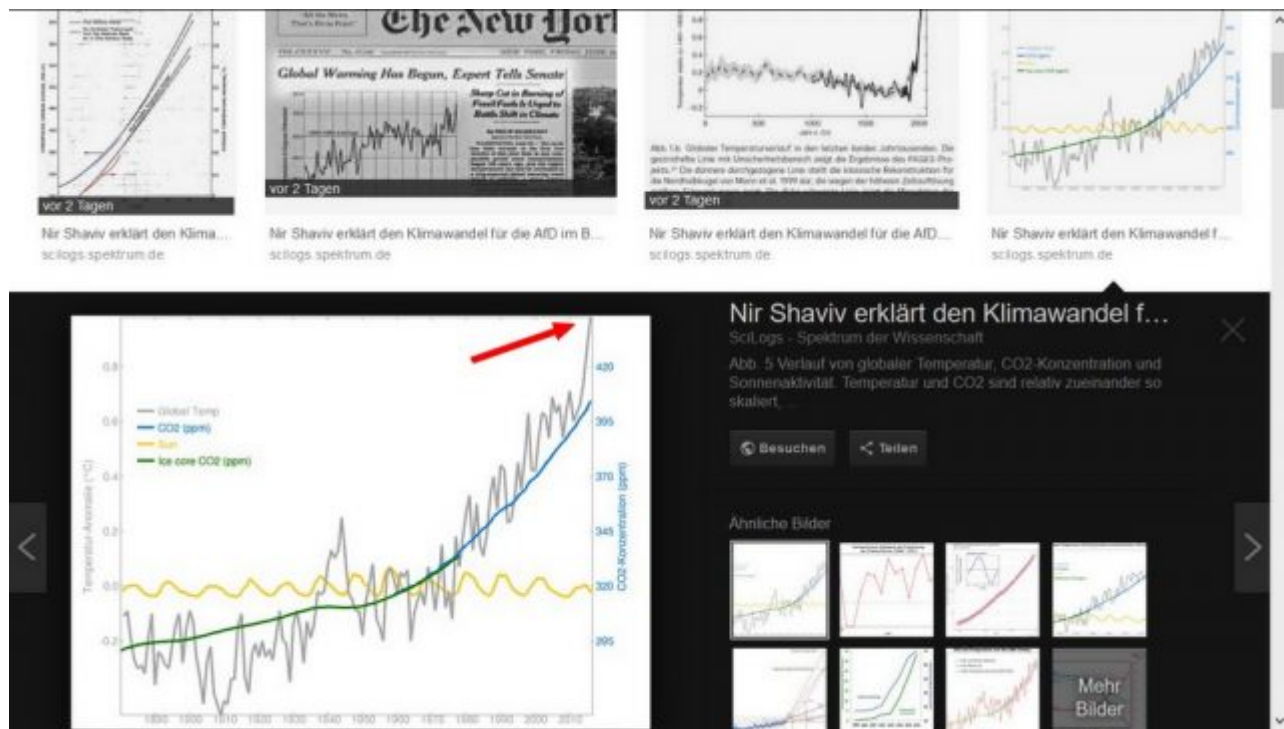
The New York

Global Warming Has Begun, Expert Tells Senate

Sharp Cut in Burning of Fossil Fuels Is Urged to Battle Shift in Climate

vor 2 Tagen

vor 2 Tagen

vor 2 Tagen

Abb. 1a. Globaler Temperaturverlauf in den letzten beiden Jahrtausenden. Die gestrichelte Linie mit Unsicherheitsbereich zeigt die Ergebnisse des PAGES-Projekts. Die dünnere durchgezogene Linie stellt die klassische Rekonstruktion für die Nordhalbkugel von Mann et al. 1999 dar, die wegen der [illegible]

Nir Shaviv erklärt den Klima...
scilogs.spektrum.de

Nir Shaviv erklärt den Klimawandel für die AfD im B...
scilogs.spektrum.de

Nir Shaviv erklärt den Klimawandel für die AfD...
scilogs.spektrum.de

Nir Shaviv erklärt den Klimawandel f...
scilogs.spektrum.de

Global Temp
CO2 (ppm)
Sun
Ice core CO2 (ppm)

Temperatur-Anomalie (°C)

0.6
0.4
0.2
0.0
-0.2

CO2-Konzentration (ppm)

420
395
370
345
320
295

1880 1890 1900 1910 1920 1930 1940 1950 1960 1970 1980 1990 2000 2010

Nir Shaviv erklärt den Klimawandel f...

SciLogs - Spektrum der Wissenschaft

Abb. 5 Verlauf von globaler Temperatur, CO2-Konzentration und Sonnenaktivität. Temperatur und CO2 sind relativ zueinander so skaliert, ...

Besuchen
Teilen

Ähnliche Bilder

Mehr Bilder